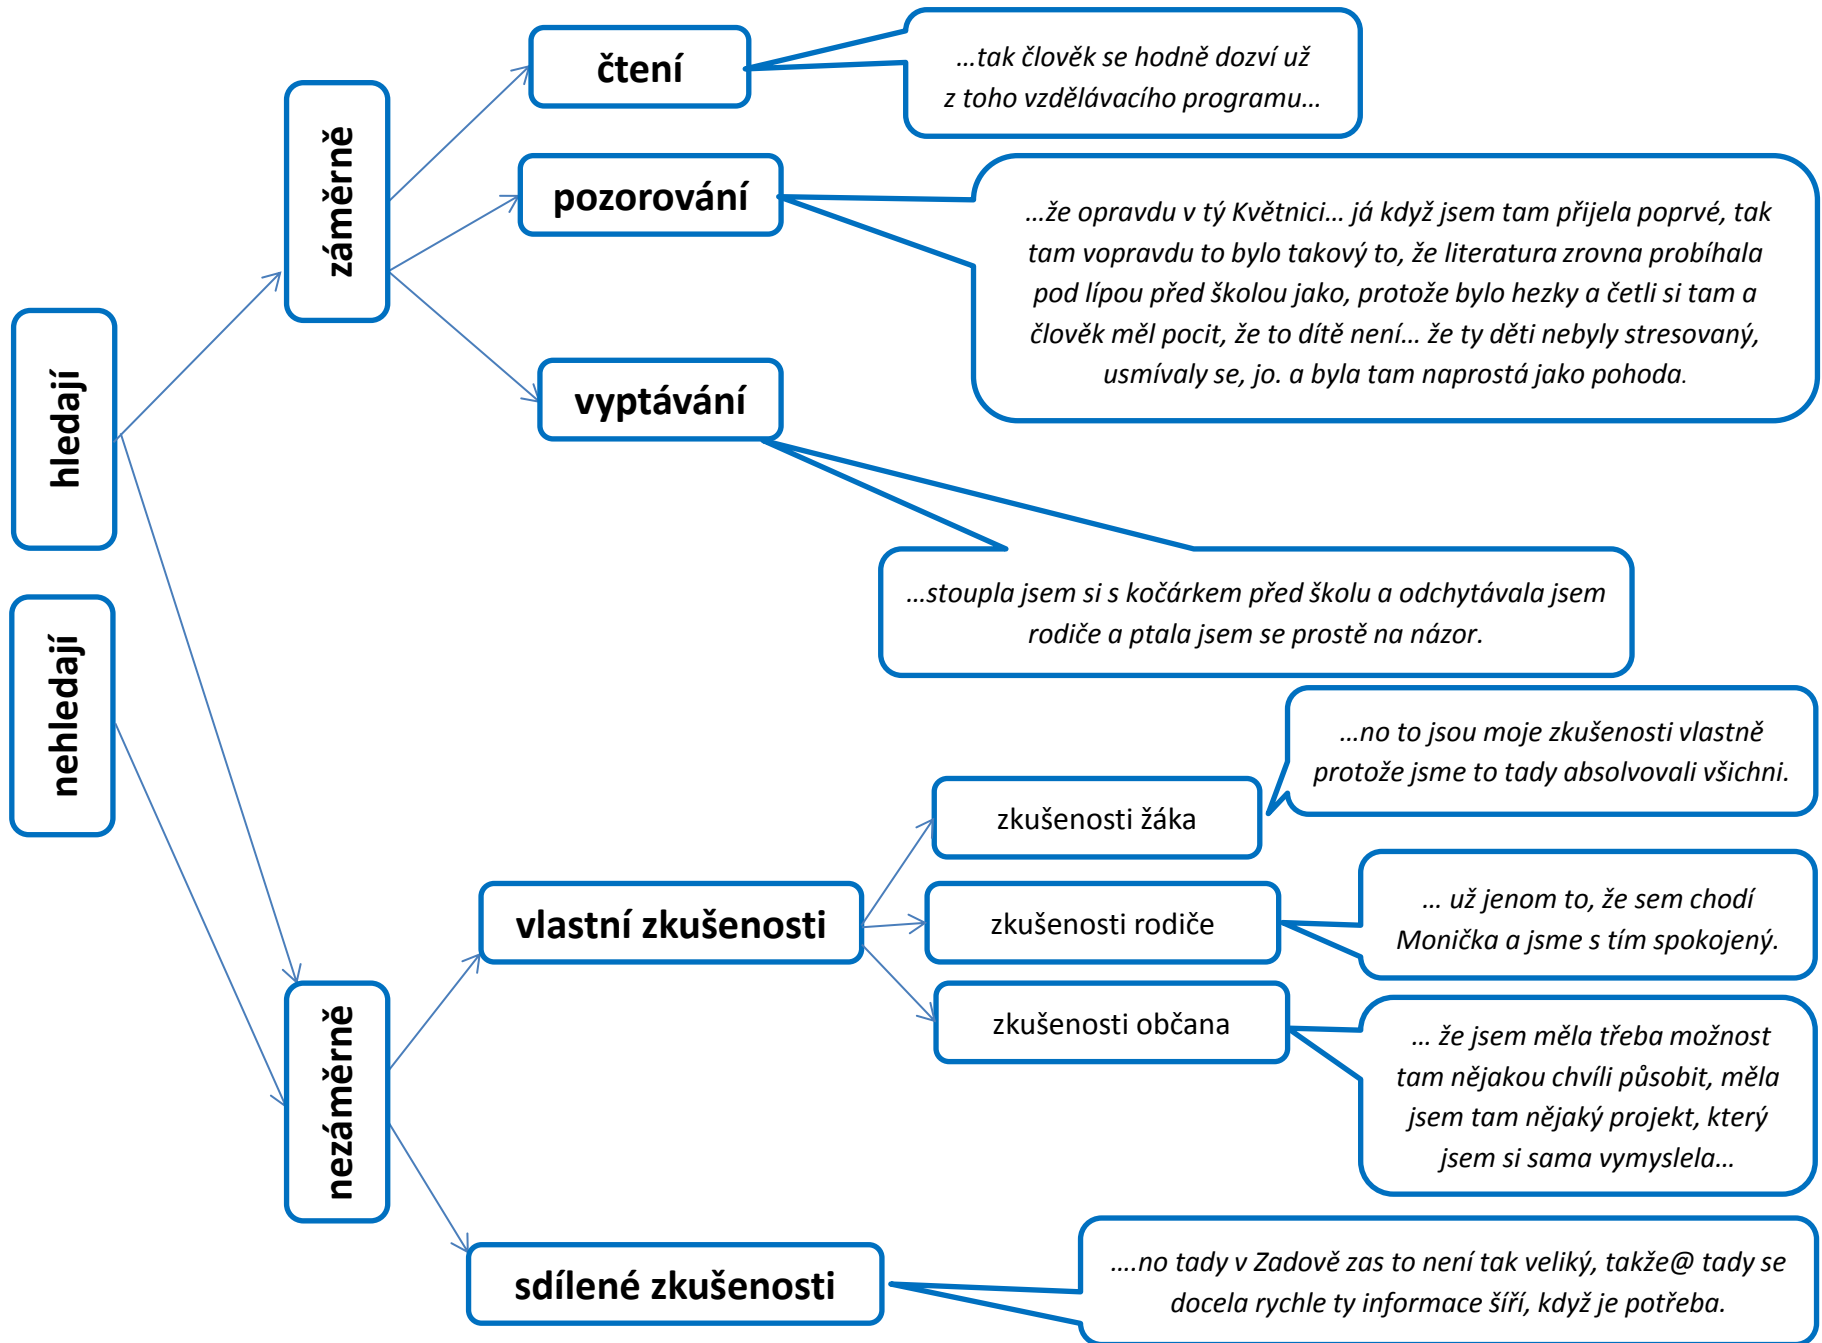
hledají

nehledají

záměrně

čtení

…tak člověk se hodně dozví už z toho vzdělávacího programu…

pozorování

…že opravdu v tý Květnici… já když jsem tam přijela poprvé, tak tam vopravdu to bylo takový to, že literatura zrovna probíhala pod lípou před školou jako, protože bylo hezky a četli si tam a člověk měl pocit, že to dítě není… že ty děti nebyly stresovaný, usmívaly se, jo. a byla tam naprostá jako pohoda.

vyptávání

…stoupla jsem si s kočárkem před školu a odchytávala jsem rodiče a ptala jsem se prostě na názor.

nezáměrně

vlastní zkušenosti

zkušenosti žáka

…no to jsou moje zkušenosti vlastně protože jsme to tady absolvovali všichni.

zkušenosti rodiče

… už jenom to, že sem chodí Monička a jsme s tím spokojený.

zkušenosti občana

… že jsem měla třeba možnost tam nějakou chvíli působit, měla jsem tam nějaký projekt, který jsem si sama vymyslela…

sdílené zkušenosti

….no tady v Zadově zas to není tak veliký, takže@ tady se docela rychle ty informace šíří, když je potřeba.